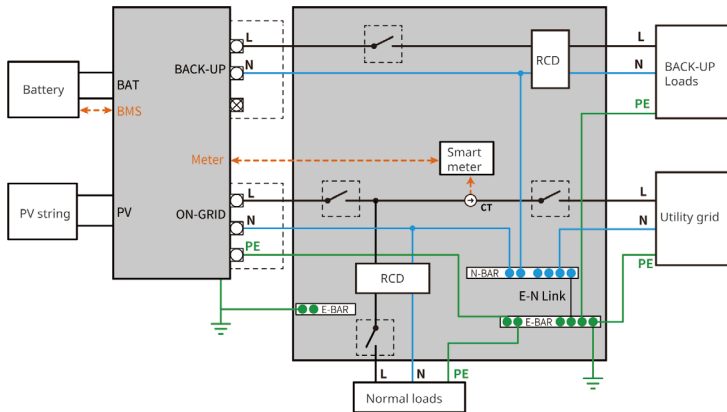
Battery

BAT

BMS

BACK-UP

L

N

RCD

L

N

BACK-UP Loads

PE

Meter

Smart meter

CT

PV string

PV

ON-GRID

L

N

PE

L

N

Utility grid

PE

RCD

N-BAR

E-N Link

E-BAR

E-BAR

L

N

PE

Normal loads